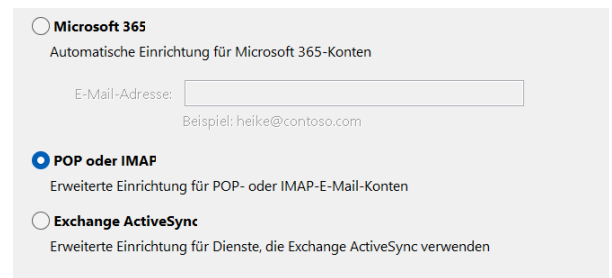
Microsoft 365
Automatische Einrichtung für Microsoft 365-Konten

E-Mail-Adresse:
Beispiel: heike@contoso.com

POP oder IMAP
Erweiterte Einrichtung für POP- oder IMAP-E-Mail-Konten

Exchange ActiveSync
Erweiterte Einrichtung für Dienste, die Exchange ActiveSync verwenden